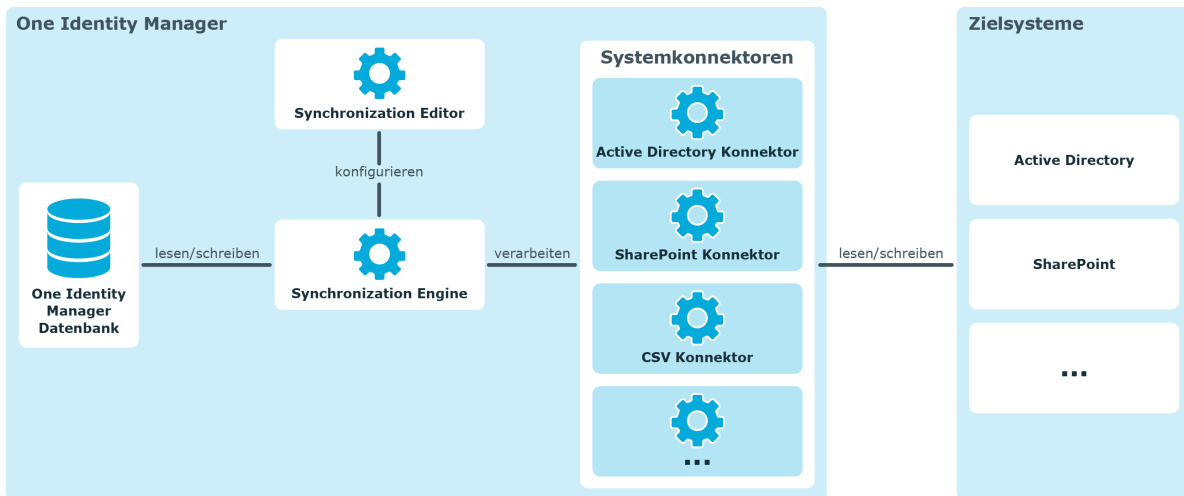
One Identity Manager

Synchronization Editor

konfigurieren

One Identity Manager Datenbank

lesen/schreiben

Synchronization Engine

verarbeiten

Systemkonnektoren

Active Directory Konnektor

SharePoint Konnektor

CSV Konnektor

...

lesen/schreiben

Zielsysteme

Active Directory

SharePoint

...